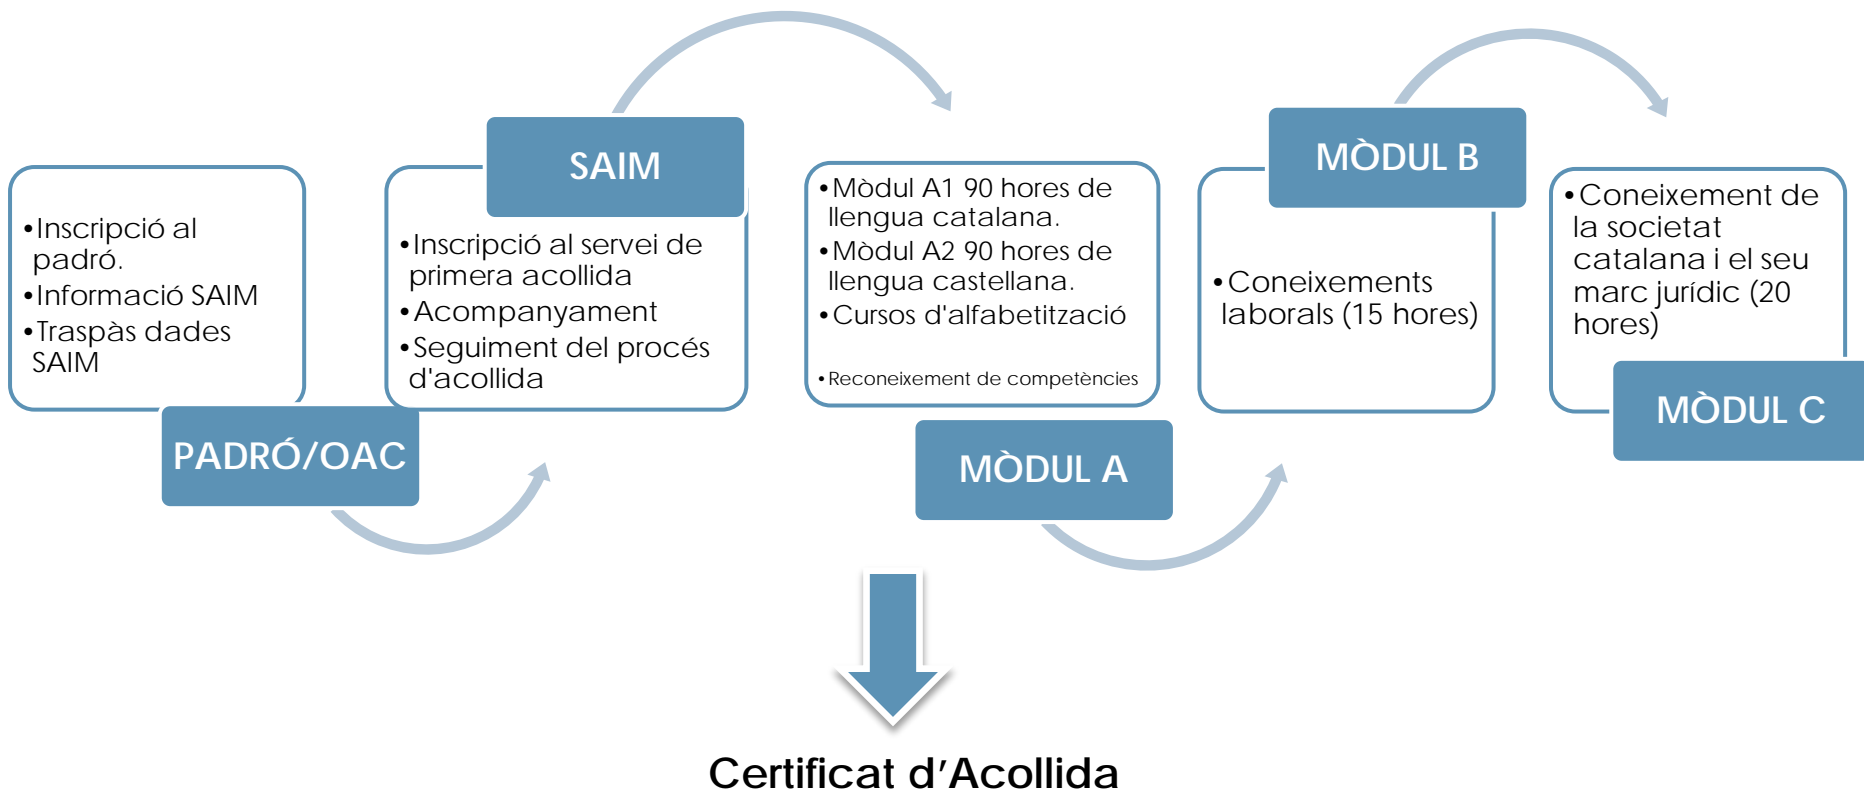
•Inscripció al padró.
•Informació SAIM
•Traspàs dades SAIM

PADRÓ/OAC

SAIM

•Inscripció al servei de primera acollida
•Acompanyament
•Seguiment del procés d'acollida

•Mòdul A1 90 hores de llengua catalana.
•Mòdul A2 90 hores de llengua castellana.
•Cursos d'alfabetització
•Reconeixement de competències

MÒDUL A

MÒDUL B

•Coneixements laborals (15 hores)

•Coneixement de la societat catalana i el seu marc jurídic (20 hores)

MÒDUL C

Certificat d'Acollida